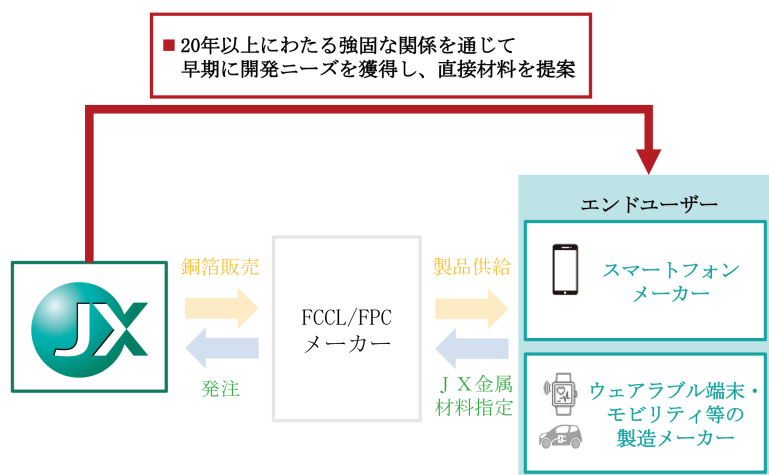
■ 20年以上にわたる強固な関係を通じて
早期に開発ニーズを獲得し、直接材料を提案

エンドユーザー

JX

銅箔販売

発注

FCCL/FPC
メーカー

製品供給

ＪＸ金属
材料指定

スマートフォン
メーカー

ウェアラブル端末・
モビリティ等の
製造メーカー